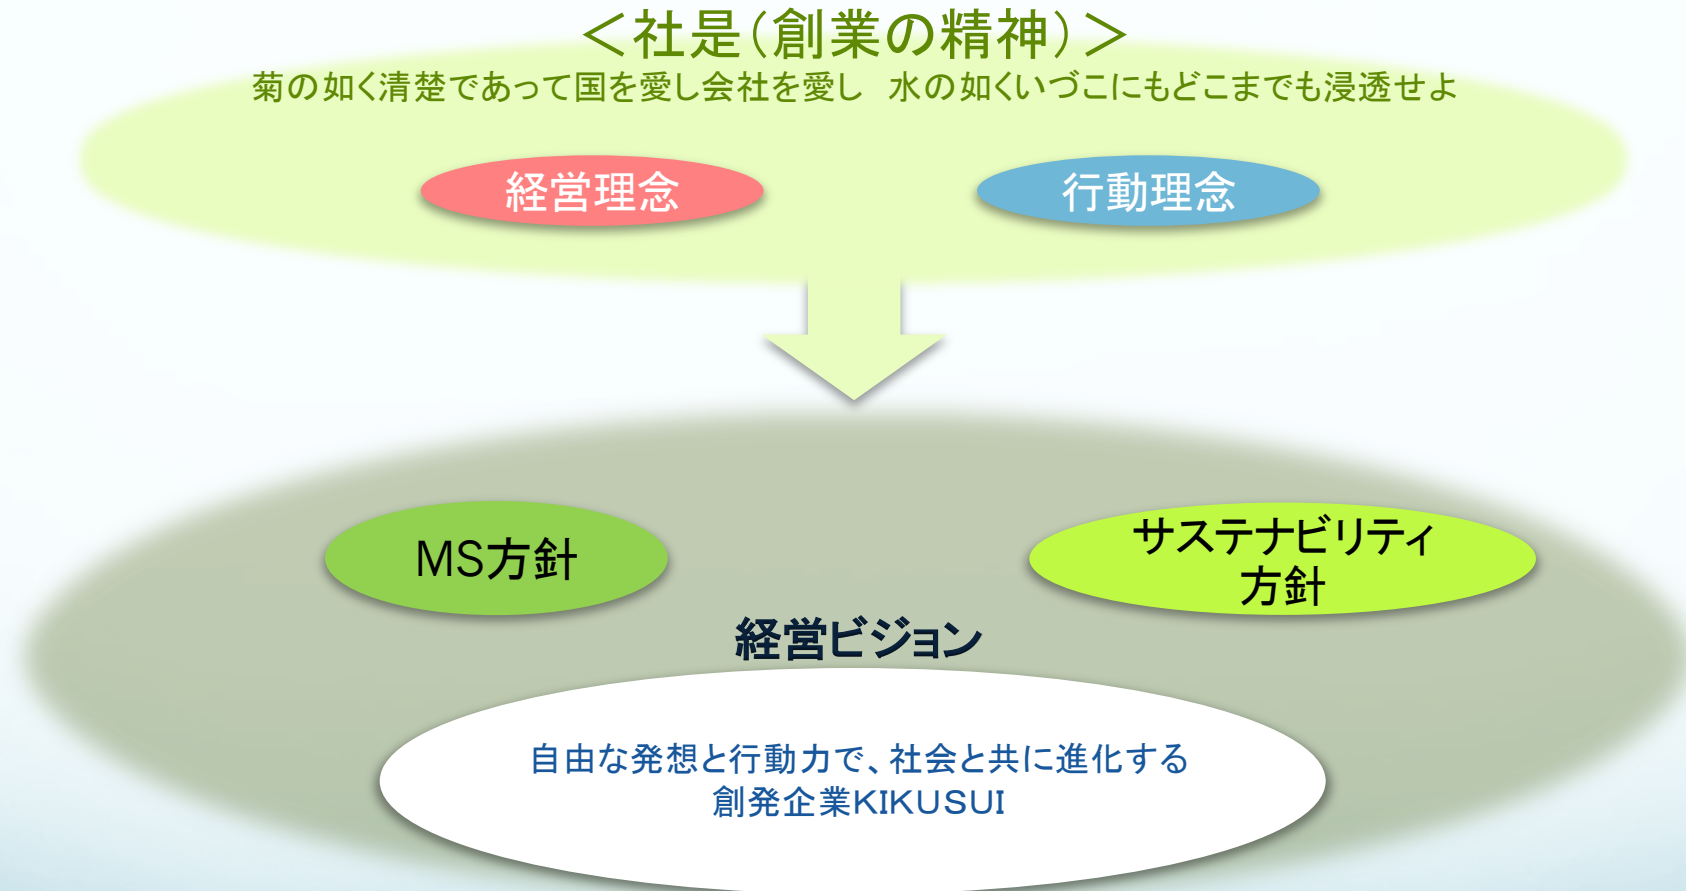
＜社是（創業の精神）＞
菊の如く清楚であって国を愛し会社を愛し　水の如くいづこにもどこまでも浸透せよ

経営理念

行動理念

MS方針

サステナビリティ方針

経営ビジョン

自由な発想と行動力で、社会と共に進化する
創発企業KIKUSUI